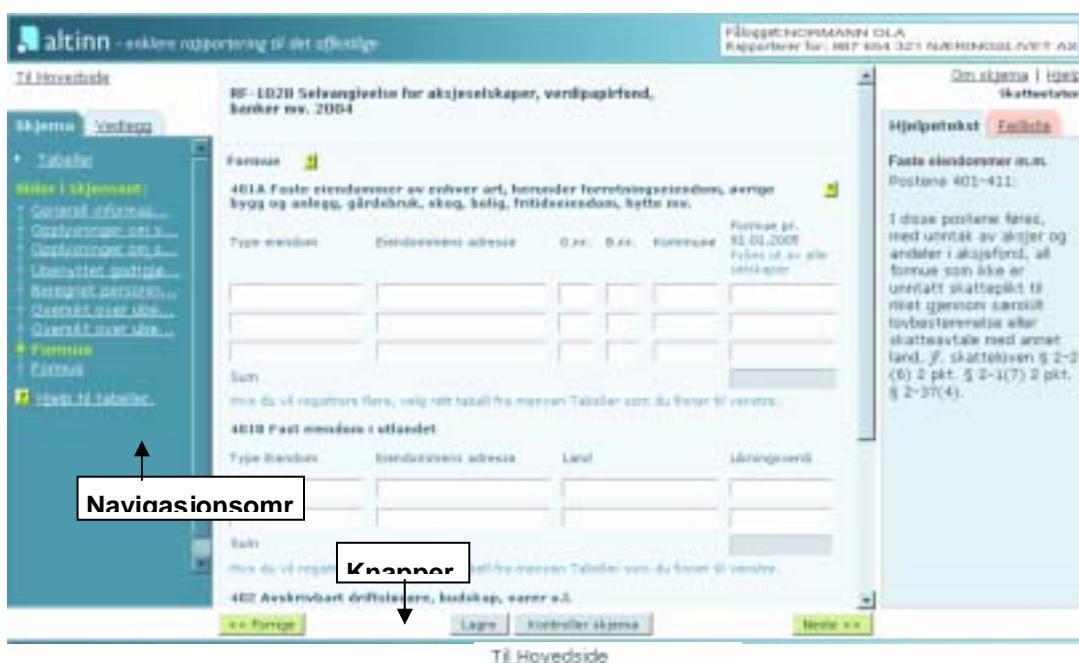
altinn - enklere rapportering til det offentlige

Pålogget: NORMANN OLA
Rapporterer for: 987 654 321 NÆRINGSLIVET AS

Til Hovedside

Om skjema | Hjelp
Skattaetaten

Skjema Vedlegg

Tabeller

Sider i skjemaet:
Generell informas...
Opplysninger om s...
Opplysninger om s...
Ubenyttet godtgjø...
Beregnet personin...
Oversikt over ubs...
Oversikt over ubs...
Formue
Formue

Hjelp til tabeller

RF-1028 Selvangivelse for aksjeselskaper, verdipapirfond, banker mv. 2004

Formue

401A Faste eiendommer av enhver art, herunder forretningseiendom, øvrige bygg og anlegg, gårdsbruk, skog, bolig, fritidseiendom, hytte mv.

| Type eiendom | Eiendommens adresse | G.nr. | B.nr. | Kommune | Formue pr. 01.01.2005 Fylles ut av alle selskaper |
|---|---|---|---|---|---|
| | | | | | |
| | | | | | |
| | | | | | |

Sum

Hvis du vil registrere flere, velg rett tabell fra menyen Tabeller som du finner til venstre.

401B Fast eiendom i utlandet

| Type Eiendom | Eiendommens adresse | Land | Likningsverdi |
|---|---|---|---|
| | | | |
| | | | |

Sum

Hvis du vil registrere flere, velg rett tabell fra menyen Tabeller som du finner til venstre.

402 Avskrivbart driftsløsøre, buskap, varer o.l.

Hjelpetekst Feilliste

Faste eiendommer m.m.
Postene 401-411:

I disse postene føres, med unntak av aksjer og andeler i aksjefond, all formue som ikke er unntatt skatteplikt til riket gjennom særskilt lovbestemmelse eller skatteavtale med annet land. Jf. skatteloven § 2-2 (6) 2 pkt. § 2-1(7) 2 pkt. § 2-37(4).

Navigasjonsomr

Knapper

<< Forrige
Lagre
Kontroller skjema
Neste >>

Til Hovedside